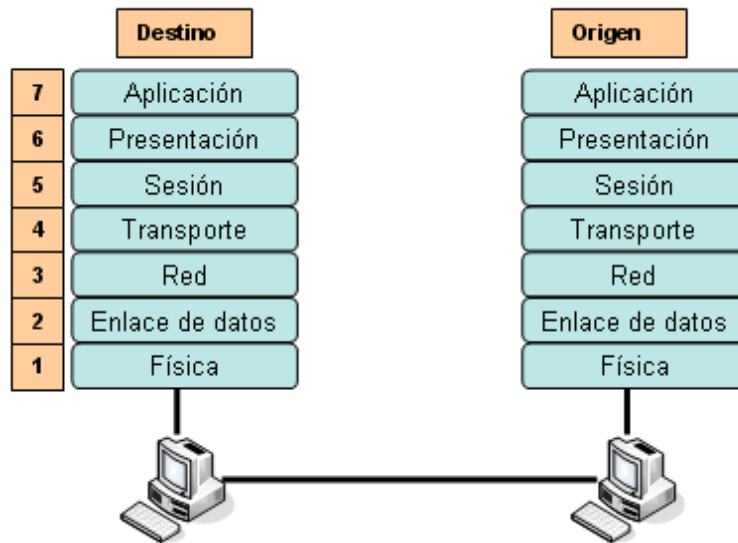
Destino

| | |
|---|---|
| 7 | Aplicación |
| 6 | Presentación |
| 5 | Sesión |
| 4 | Transporte |
| 3 | Red |
| 2 | Enlace de datos |
| 1 | Física |

Origen

Aplicación
Presentación
Sesión
Transporte
Red
Enlace de datos
Física